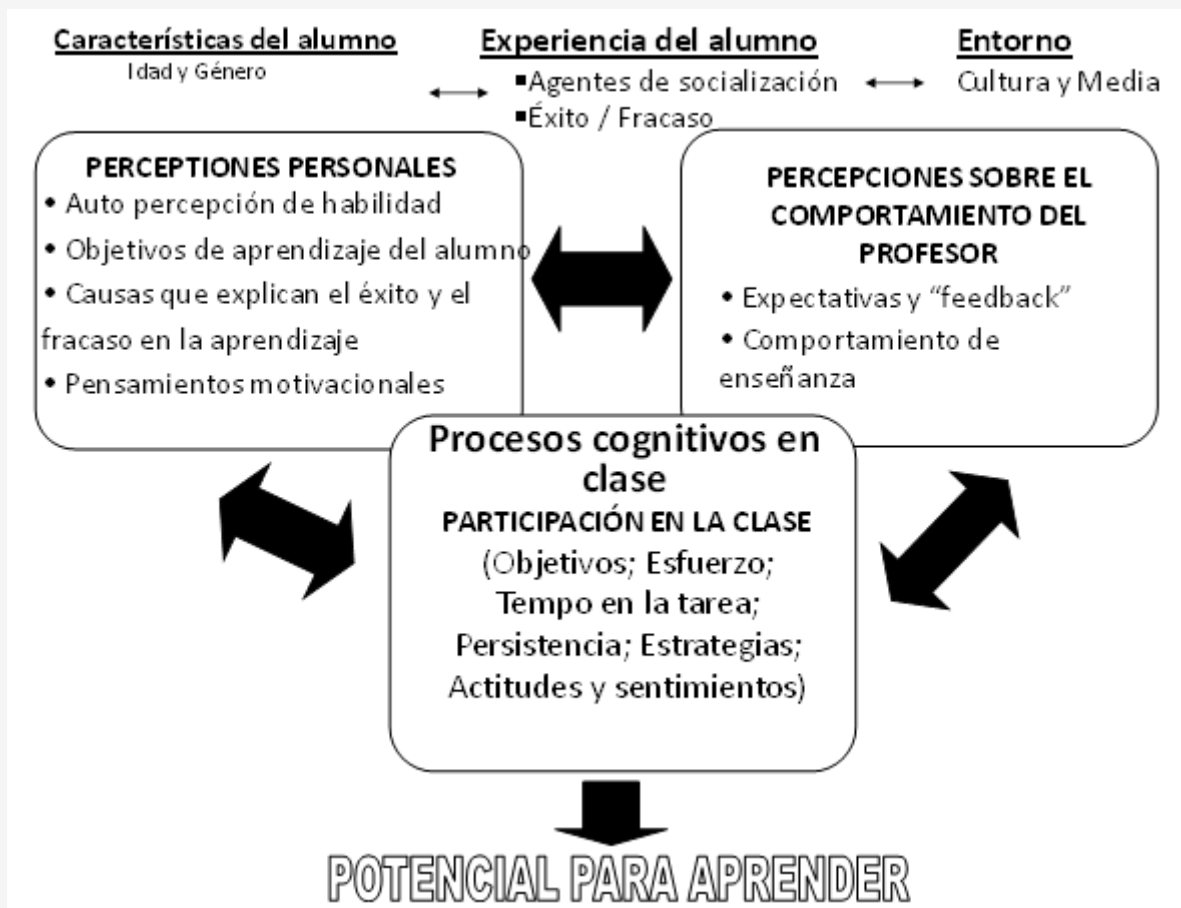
Características del alumno
Idad y Género

Experiencia del alumno
▪Agentes de socialización
▪Éxito / Fracaso

Entorno
Cultura y Media

PERCEPTIONES PERSONALES
• Auto percepción de habilidad
• Objetivos de aprendizaje del alumno
• Causas que explican el éxito y el fracaso en la aprendizaje
• Pensamientos motivacionales

PERCEPCIONES SOBRE EL COMPORTAMIENTO DEL PROFESOR
• Expectativas y "feedback"
• Comportamiento de enseñanza

Procesos cognitivos en clase
PARTICIPACIÓN EN LA CLASE
(Objetivos; Esfuerzo; Tempo en la tarea; Persistencia; Estrategias; Actitudes y sentimientos)

POTENCIAL PARA APRENDER